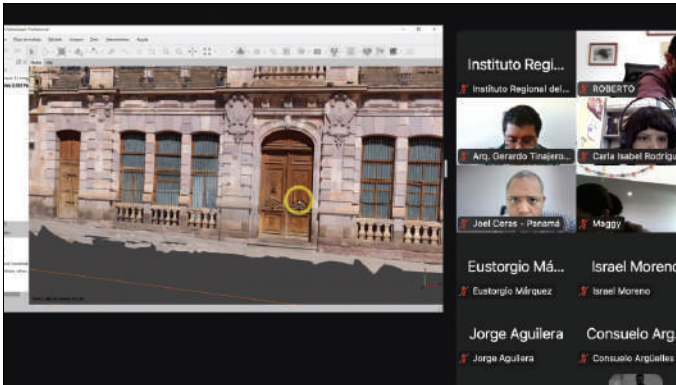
Instituto Regi...
Instituto Regional del...
ROBERTO
Arq. Gerardo Tinajero...
Carla Isabel Rodrigu...
Joel Ceras - Panamá
Maggy
Eustorgio Má...
Eustorgio Márquez
Israel Moreno
Israel Moreno
Jorge Aguilera
Jorge Aguilera
Consuelo Arg...
Consuelo Argüelles